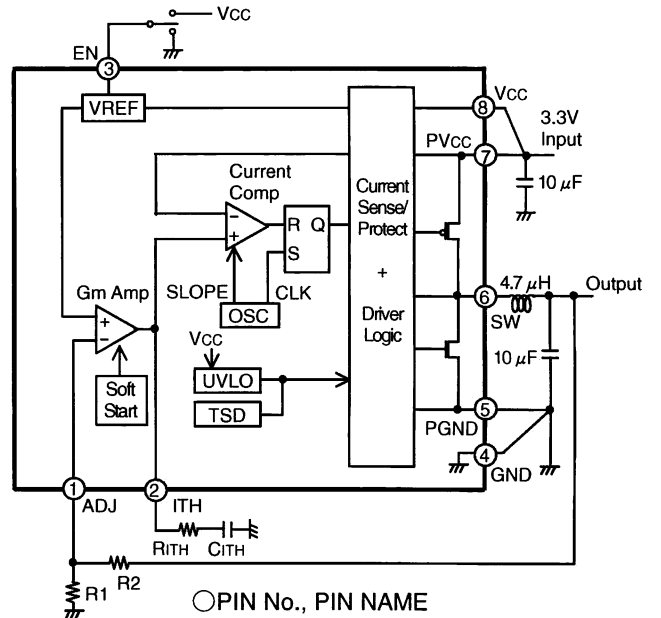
VCC

EN
3

VREF

8 VCC
3.3V Input

PVCC 7

10 $\mu$F

Current Comp

R Q
S

Current Sense/ Protect

+

Driver Logic

SLOPE CLK

OSC

Gm Amp

6 4.7 $\mu$H Output
SW

10 $\mu$F

VCC

UVLO

Soft Start

TSD

5
PGND

4 GND

1 ADJ

2 ITH

RITH CITH

R1 R2

○PIN No., PIN NAME